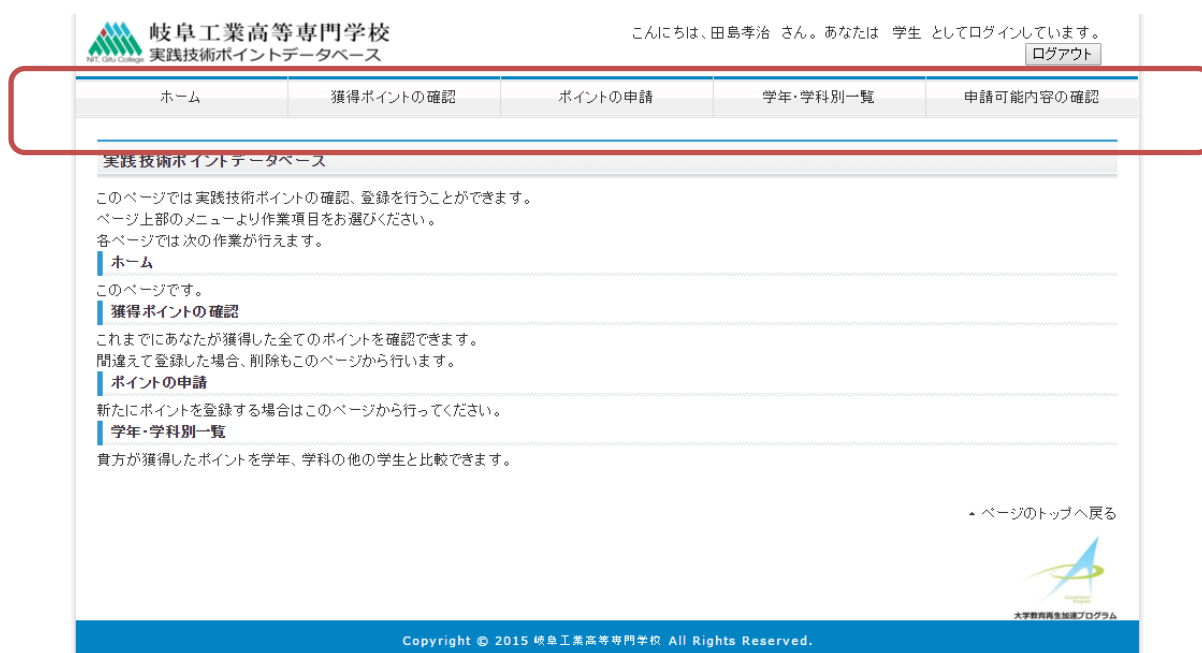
NIT, Gifu College 岐阜工業高等専門学校
実践技術ポイントデータベース

こんにちは、田島孝治 さん。あなたは 学生 としてログインしています。
ログアウト

| ホーム | 獲得ポイントの確認 | ポイントの申請 | 学年・学科別一覧 | 申請可能内容の確認 |
|---|---|---|---|---|

実践技術ポイントデータベース

このページでは 実践技術ポイントの確認、登録を行うことができます。
ページ上部のメニューより作業項目をお選びください。
各ページでは 次の作業が行えます。

ホーム

このページです。

獲得ポイントの確認

これまでにあなたが獲得した全てのポイントを確認できます。
間違えて登録した場合、削除もこのページから行います。

ポイントの申請

新たにポイントを登録する場合はこのページから行ってください。

学年・学科別一覧

貴方が獲得したポイントを学年、学科の他の学生と比較できます。

ページのトップへ戻る

Acceleration Program
大学教育再生加速プログラム

Copyright © 2015 岐阜工業高等専門学校 All Rights Reserved.